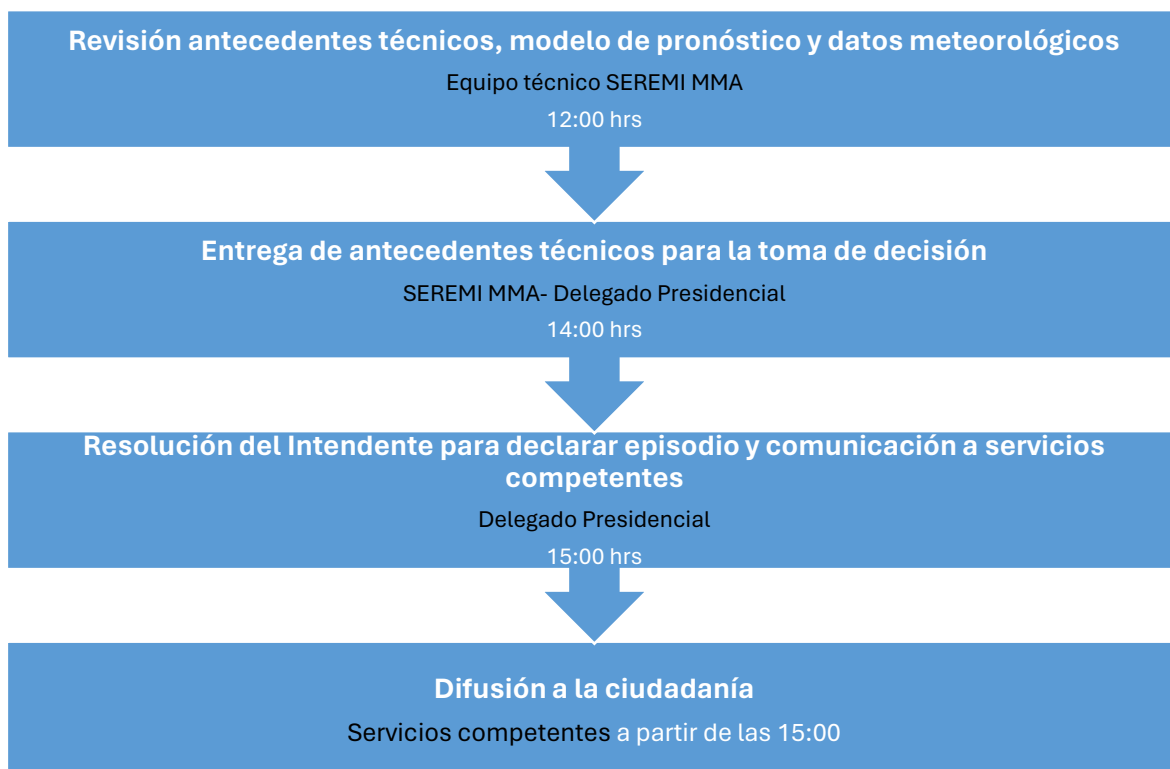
Revisión antecedentes técnicos, modelo de pronóstico y datos meteorológicos

Equipo técnico SEREMI MMA

12:00 hrs

Entrega de antecedentes técnicos para la toma de decisión

SEREMI MMA- Delegado Presidencial

14:00 hrs

Resolución del Intendente para declarar episodio y comunicación a servicios competentes

Delegado Presidencial

15:00 hrs

Difusión a la ciudadanía

Servicios competentes a partir de las 15:00